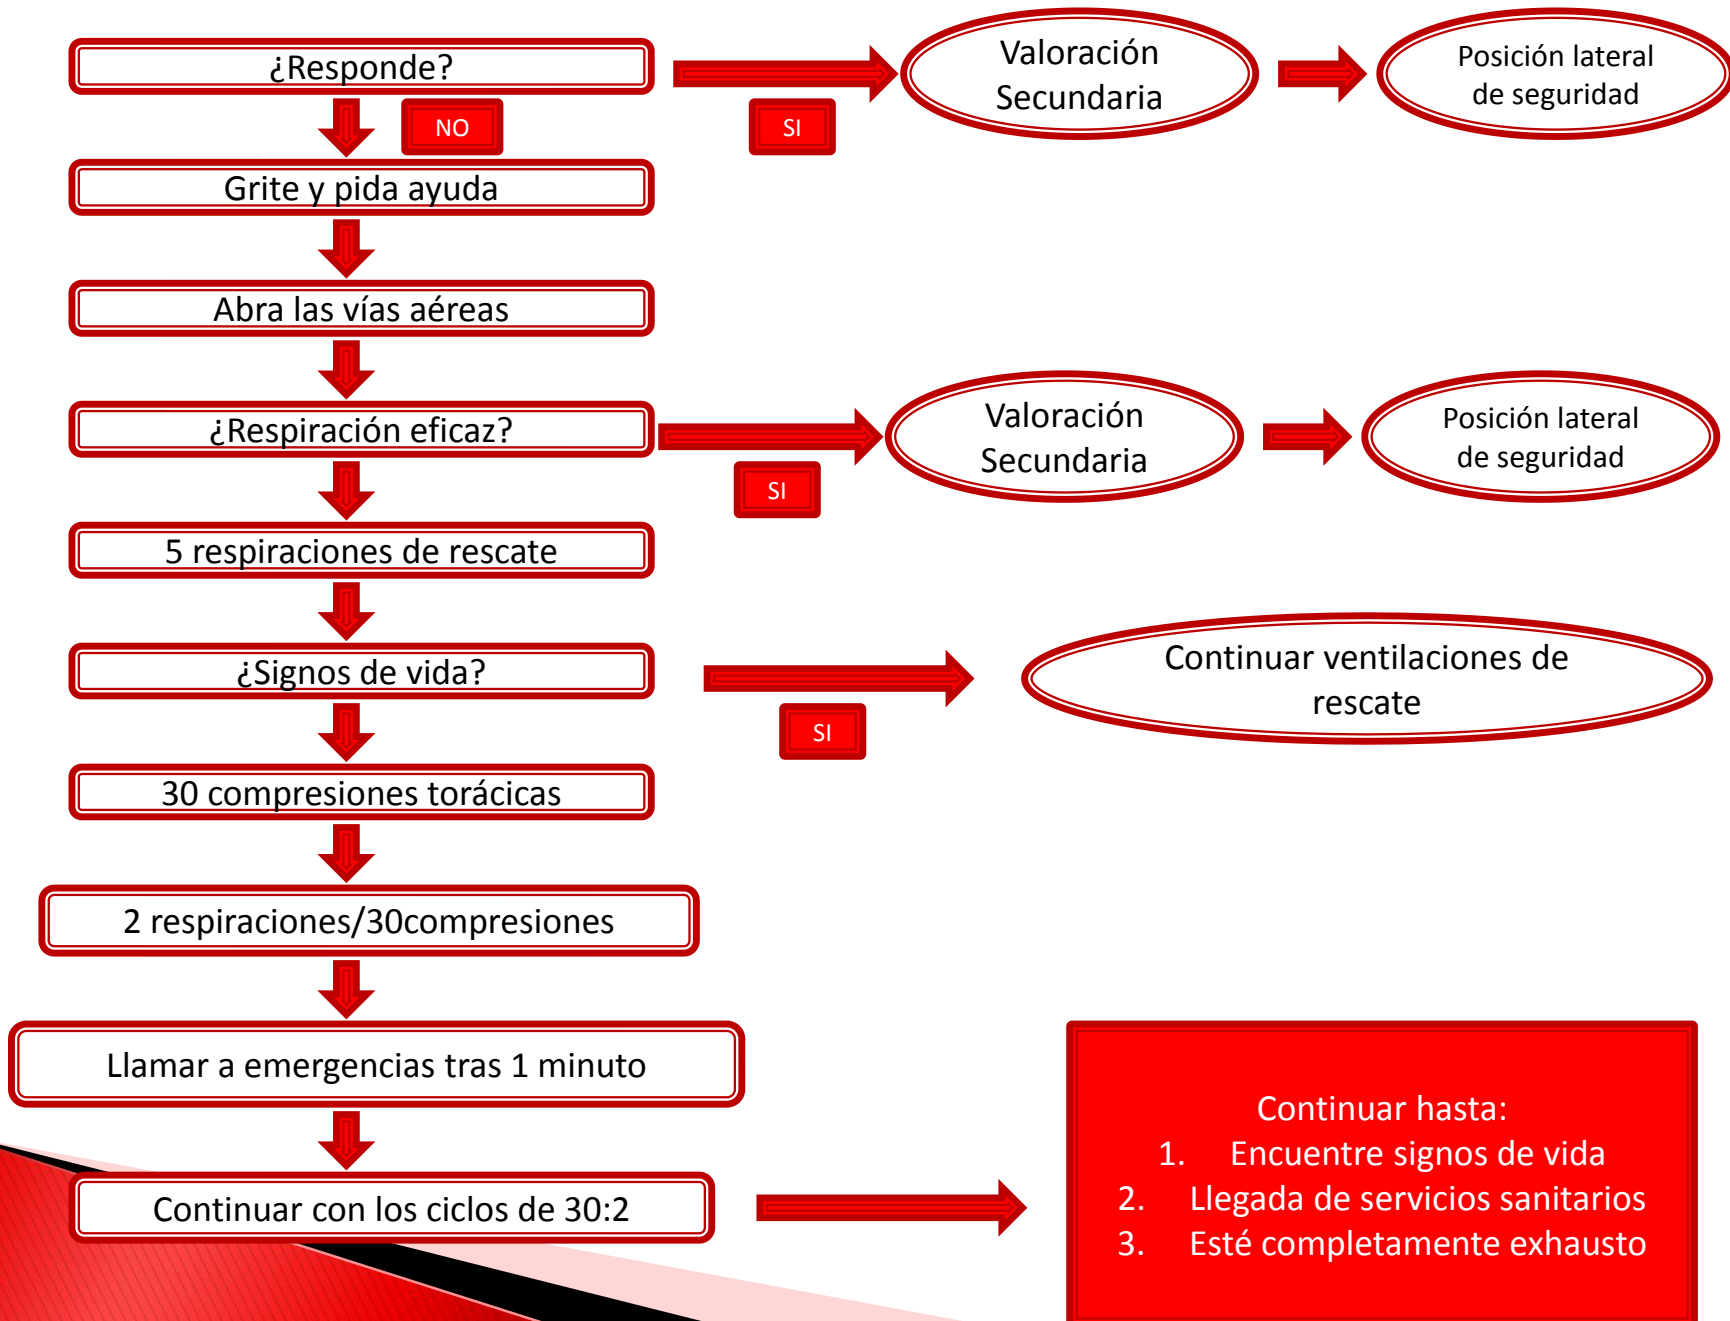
¿Responde?

NO

SI

Valoración Secundaria

Posición lateral de seguridad

Grite y pida ayuda

Abra las vías aéreas

¿Respiración eficaz?

SI

Valoración Secundaria

Posición lateral de seguridad

5 respiraciones de rescate

¿Signos de vida?

SI

Continuar ventilaciones de rescate

30 compresiones torácicas

2 respiraciones/30compresiones

Llamar a emergencias tras 1 minuto

Continuar con los ciclos de 30:2

Continuar hasta:
1. Encuentre signos de vida
2. Llegada de servicios sanitarios
3. Esté completamente exhausto